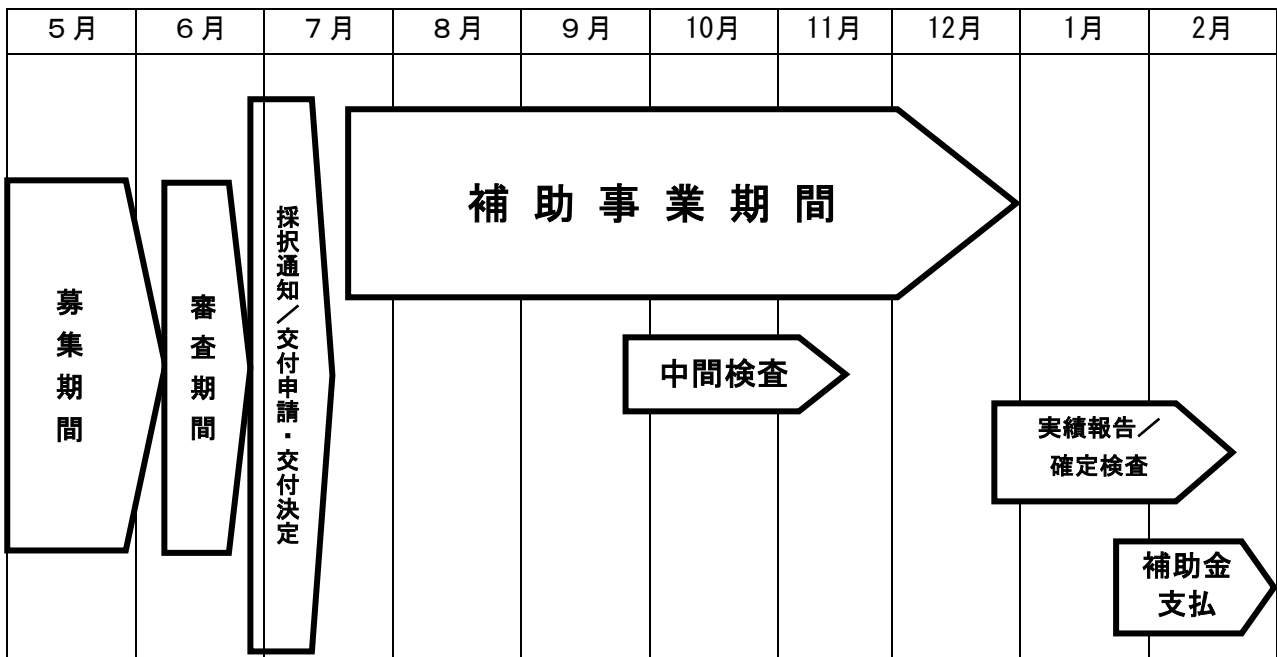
| 5月 | 6月 | 7月 | 8月 | 9月 | 10月 | 11月 | 12月 | 1月 | 2月 |
|---|---|---|---|---|---|---|---|---|---|

募集期間

審査期間

採択通知／交付申請・交付決定

補助事業期間

中間検査

実績報告／確定検査

補助金支払